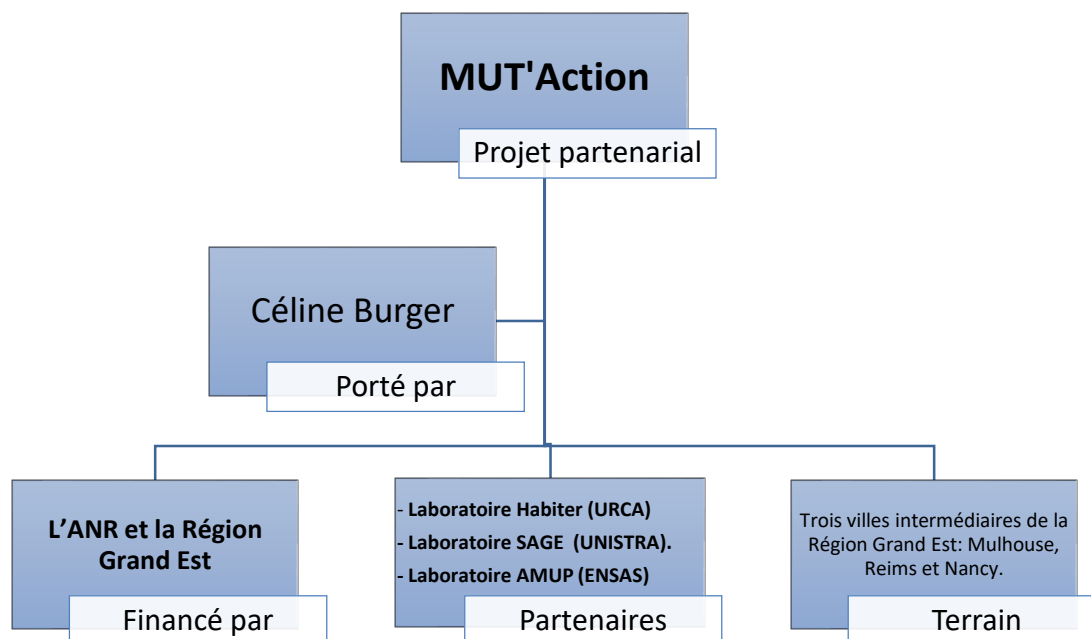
MUT'Action

Projet partenarial

Céline Burger

Porté par

L'ANR et la Région Grand Est

Financé par

- Laboratoire Habiter (URCA)
- Laboratoire SAGE (UNISTRA).
- Laboratoire AMUP (ENSAS)

Partenaires

Trois villes intermédiaires de la Région Grand Est: Mulhouse, Reims et Nancy.

Terrain